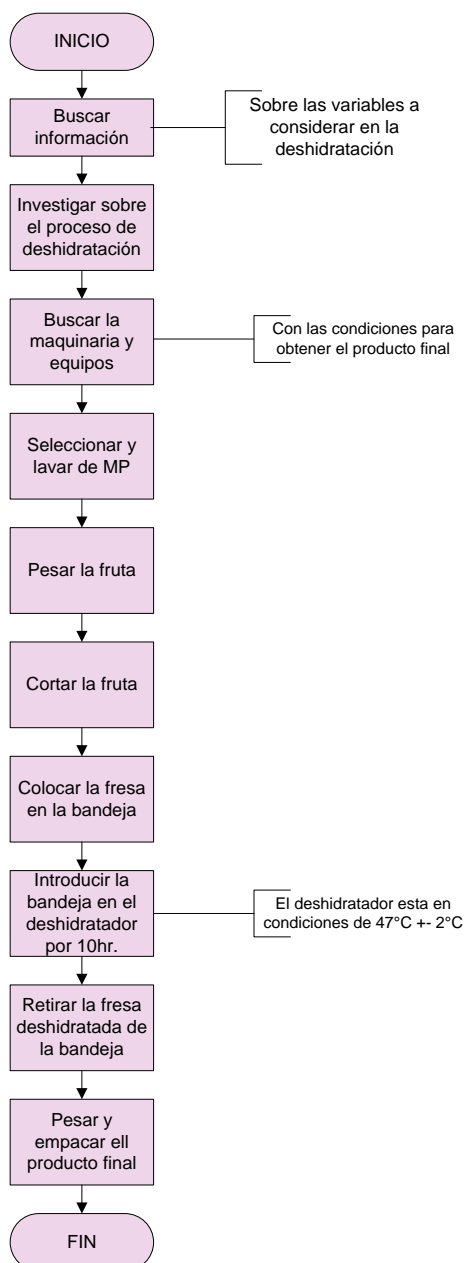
INICIO

Buscar información

Sobre las variables a considerar en la deshidratación

Investigar sobre el proceso de deshidratación

Buscar la maquinaria y equipos

Con las condiciones para obtener el producto final

Seleccionar y lavar de MP

Pesar la fruta

Cortar la fruta

Colocar la fresa en la bandeja

Introducir la bandeja en el deshidratador por 10hr.

El deshidratador esta en condiciones de 47°C +- 2°C

Retirar la fresa deshidratada de la bandeja

Pesar y empacar ell producto final

FIN